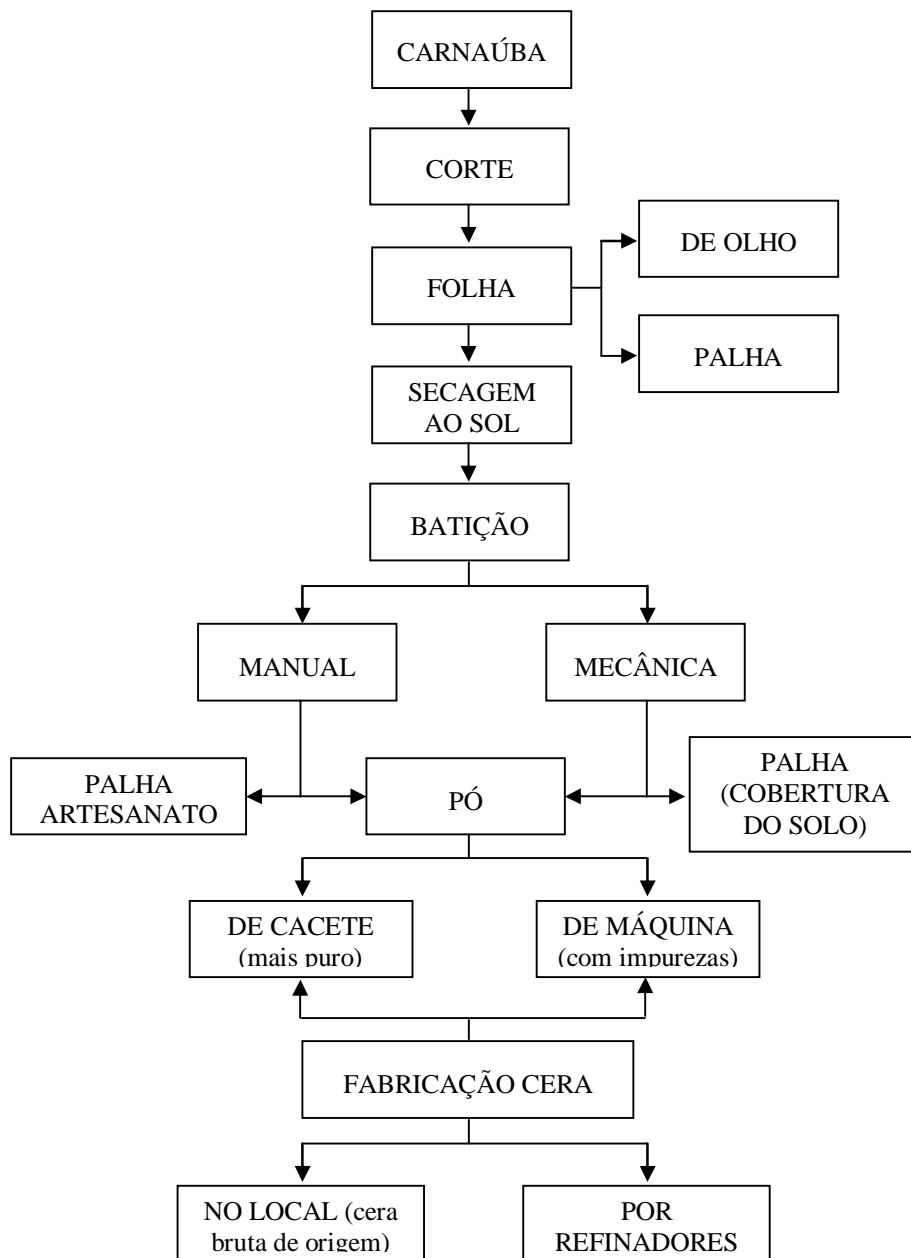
CARNAÚBA

CORTE

FOLHA

DE OLHO

PALHA

SECAGEM AO SOL

BATIÇÃO

MANUAL

MECÂNICA

PALHA ARTESANATO

PÓ

PALHA (COBERTURA DO SOLO)

DE CACETE (mais puro)

DE MÁQUINA (com impurezas)

FABRICAÇÃO CERA

NO LOCAL (cera bruta de origem)

POR REFINADORES